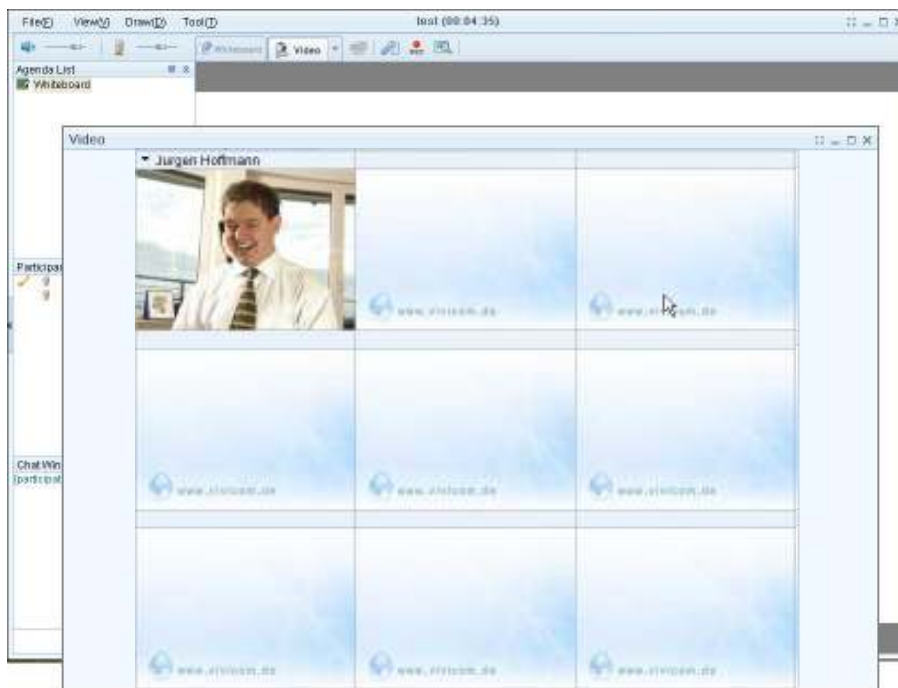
File(F) View(V) Draw(D) Tool(T) test (00:04:35)

Whiteboard Video

Agenda List

Whiteboard

Video

Jurgen Hoffmann

www.vivicom.de

www.vivicom.de

Participa

www.vivicom.de

www.vivicom.de

www.vivicom.de

Chat Win

[participa

www.vivicom.de

www.vivicom.de

www.vivicom.de